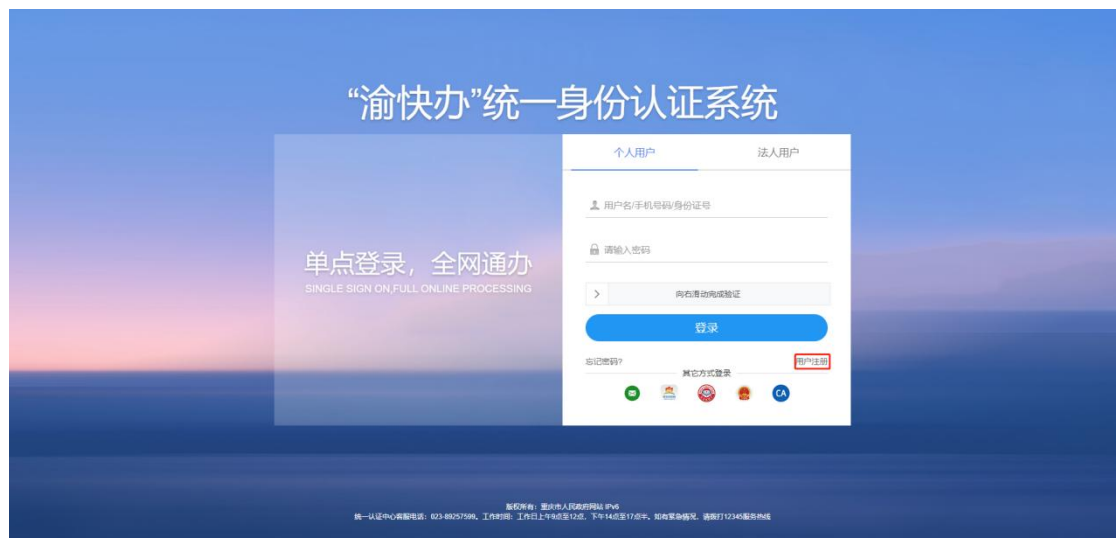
“渝快办”统一身份认证系统

单点登录，全网通办
SINGLE SIGN ON,FULL ONLINE PROCESSING

个人用户
法人用户

用户名/手机号码/身份证号

请输入密码

向右滑动完成验证

登录

忘记密码?
用户注册

其它方式登录

CA

版权所有：重庆市人民政府网站 IPv6
统一认证中心客服电话：023-89257599。工作时间：工作日上午9点至12点，下午14点至17点半。如有紧急情况，请拨打12345服务热线